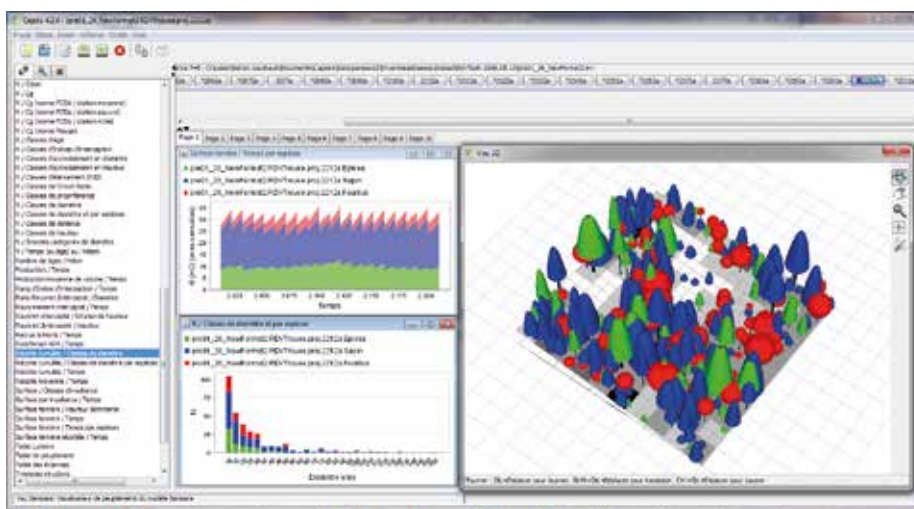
Capsis 4.2.4

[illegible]

Page 1 | Page 2 | Page 3 | Page 4 | Page 5 | Page 6 | Page 7 | Page 8 | Page 9 | Page 10

Surface terrière / Temps par espèce

Temps

Classes de diamètre et par espèce

Diamètre (cm)

Vue 3D

Production / Temps

Surface terrière / Temps

Surface terrière / Hauteur dominante

Taille des arbres